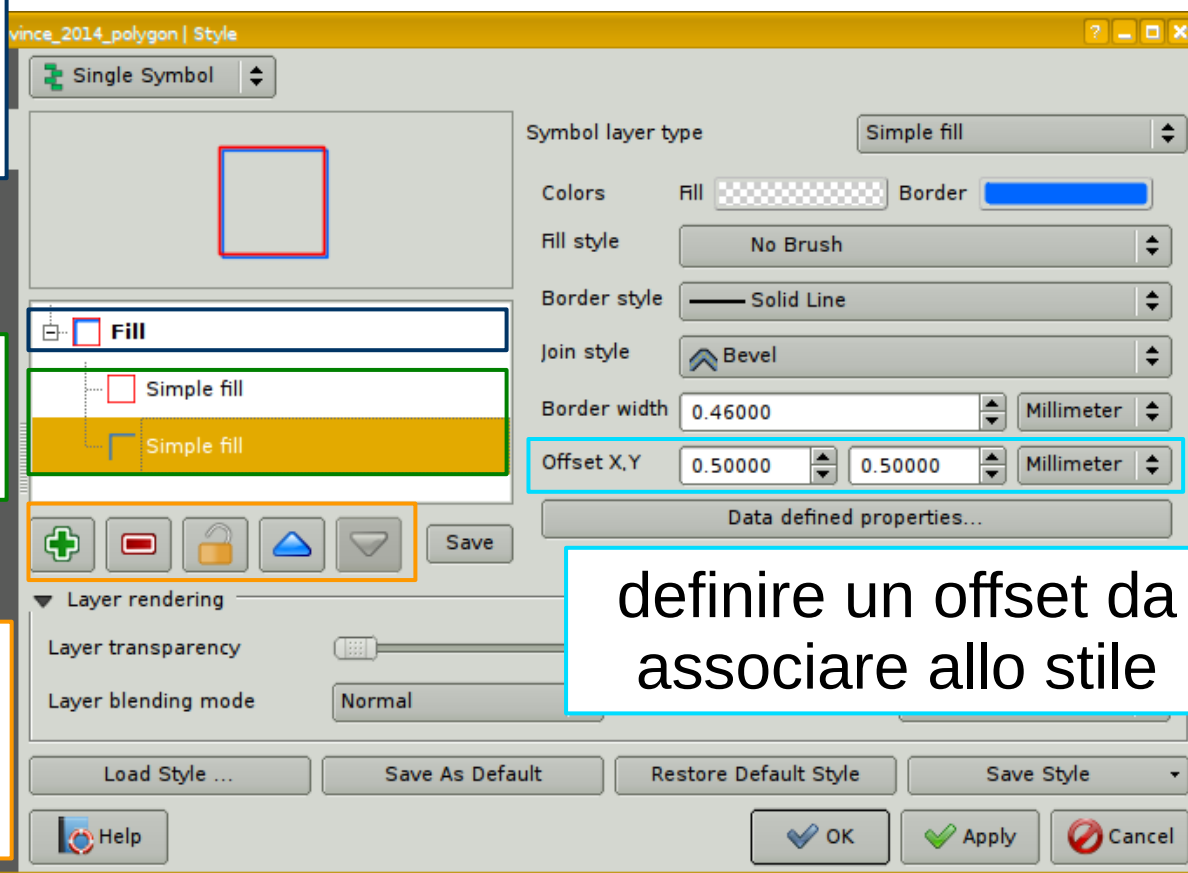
vince_2014_polygon | Style

?

Single Symbol

Fill

Simple fill

Simple fill

Save

Symbol layer type
Simple fill

Colors
Fill
Border

Fill style
No Brush

Border style
Solid Line

Join style
Bevel

Border width
0.46000
Millimeter

Offset X,Y
0.50000
0.50000
Millimeter

Data defined properties...

definire un offset da associare allo stile

Layer rendering

Layer transparency

Layer blending mode
Normal

Load Style ...
Save As Default
Restore Default Style
Save Style

Help
OK
Apply
Cancel